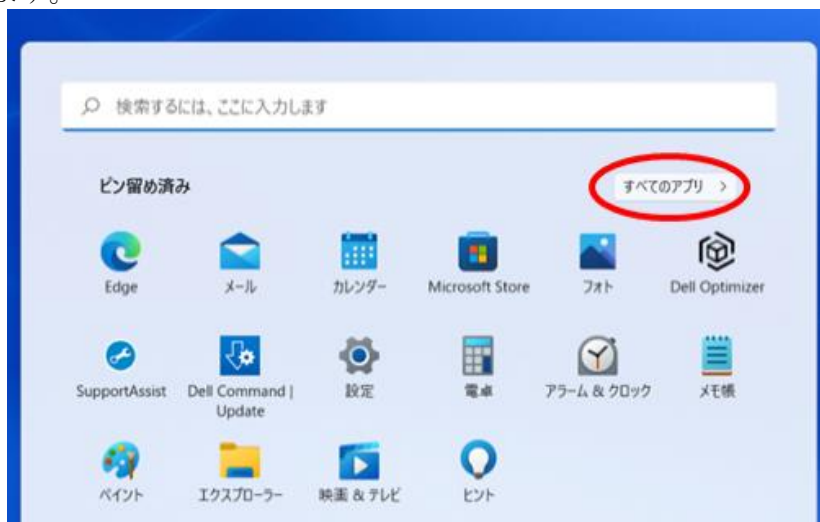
検索するには、ここに入力します

ピン留め済み

すべてのアプリ >

Edge
メール
カレンダー
Microsoft Store
フォト
Dell Optimizer

SupportAssist
Dell Command | Update
設定
電卓
アラーム & クロック
メモ帳

ペイント
エクスプローラー
映画 & テレビ
ヒント